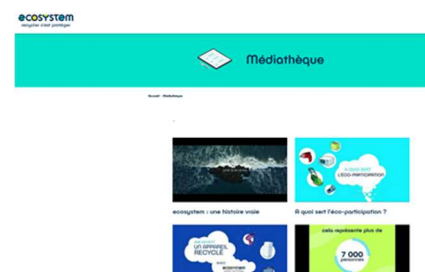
ecosystem
recycler c'est protéger

Médiathèque

Accueil › Médiathèque

À QUOI SERT
L'ÉCO-PARTICIPATION

ecosystem : une histoire vraie

À quoi sert l'éco-participation ?

UN APPAREIL RECYCLÉ

cela représente plus de

7 000
personnes